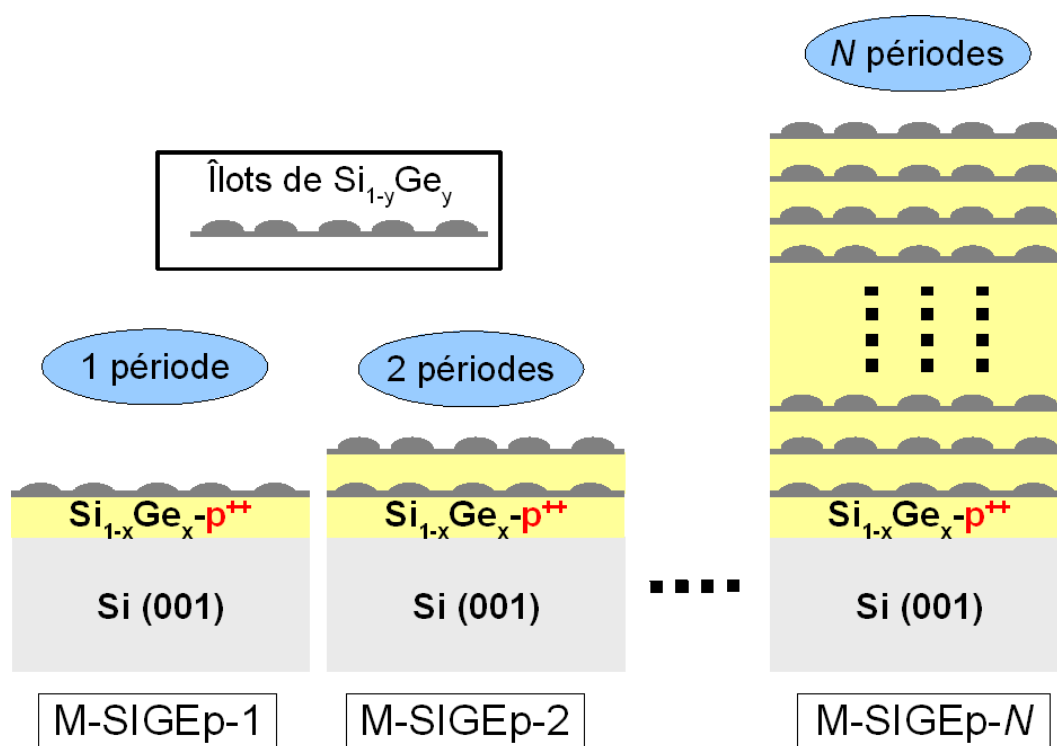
$N$ périodes

Îlots de $Si_{1-y}Ge_{y}$

1 période

2 périodes

$Si_{1-x}Ge_{x}$-$p^{++}$

Si (001)

M-SIGEp-1

$Si_{1-x}Ge_{x}$-$p^{++}$

Si (001)

M-SIGEp-2

$Si_{1-x}Ge_{x}$-$p^{++}$

Si (001)

M-SIGEp-$N$